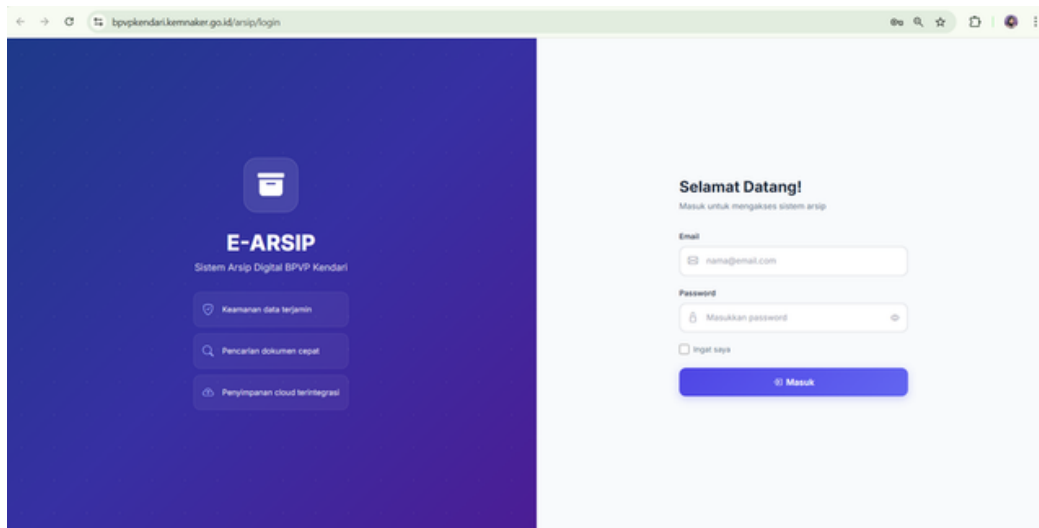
bpvpkendari.kemnaker.go.id/arsip/login

E-ARSIP
Sistem Arsip Digital BPVP Kendari

Keamanan data terjamin
Pencarian dokumen cepat
Penyimpanan cloud terintegrasi

Selamat Datang!
Masuk untuk mengakses sistem arsip

Email
nama@email.com

Password
Masukkan password

Ingat saya

Masuk